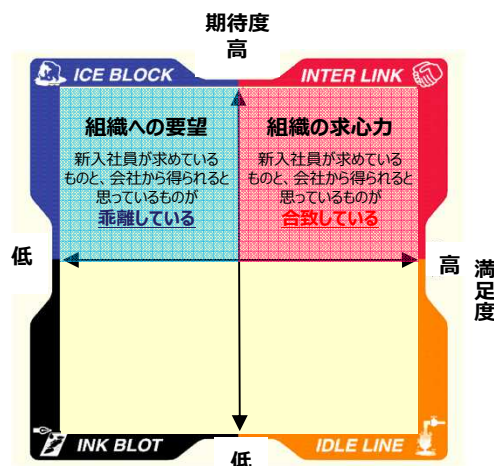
期待度
高

ICE BLOCK

INTER LINK

組織への要望

新入社員が求めているものと、会社から得られると思っているものが
乖離している

組織の求心力

新入社員が求めているものと、会社から得られると思っているものが
合致している

低

高

満足度

INK BLOT

IDLE LINE

低